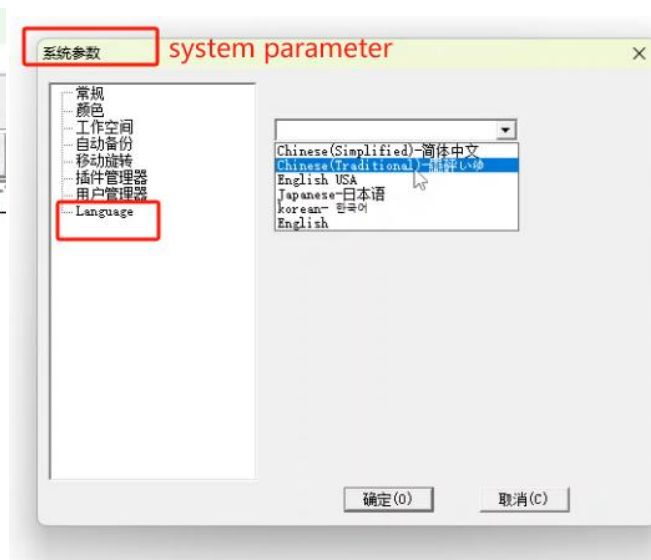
系统参数 system parameter

×

常规
颜色
工作空间
自动备份
移动旋转
插件管理器
用户管理器
Language

Chinese(Simplified)-简体中文
Chinese(Traditional)-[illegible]
English USA
Japanese-日本语
korean- 한국어
English

确定(O)
取消(C)